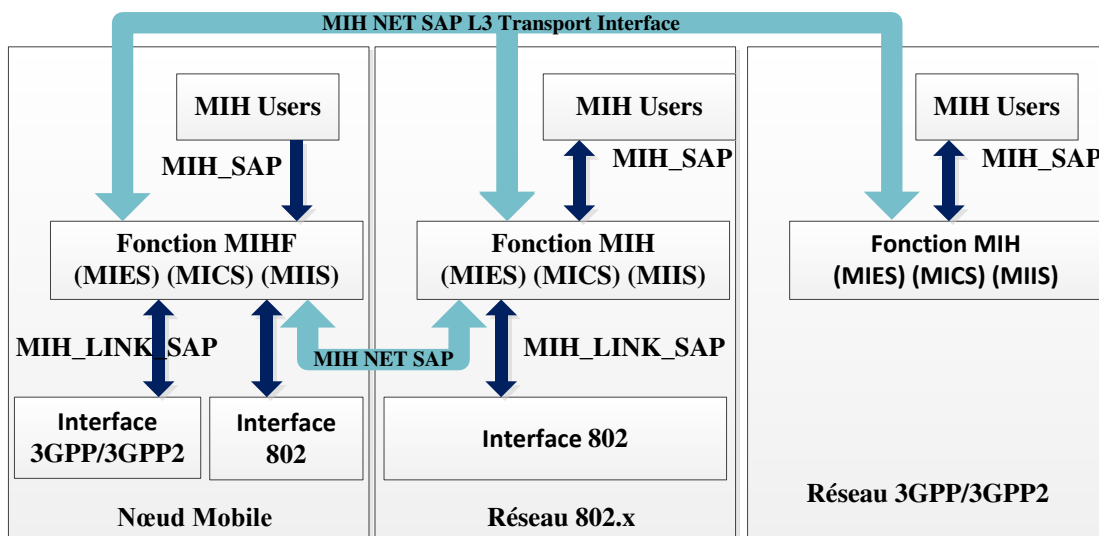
MIH NET SAP L3 Transport Interface

MIH Users

MIH_SAP

Fonction MIHF
(MIES) (MICS) (MIIS)

MIH_LINK_SAP

MIH NET SAP

Interface
3GPP/3GPP2

Interface
802

Nœud Mobile

MIH Users

MIH_SAP

Fonction MIH
(MIES) (MICS) (MIIS)

MIH_LINK_SAP

Interface 802

Réseau 802.x

MIH Users

MIH_SAP

Fonction MIH
(MIES) (MICS) (MIIS)

Réseau 3GPP/3GPP2